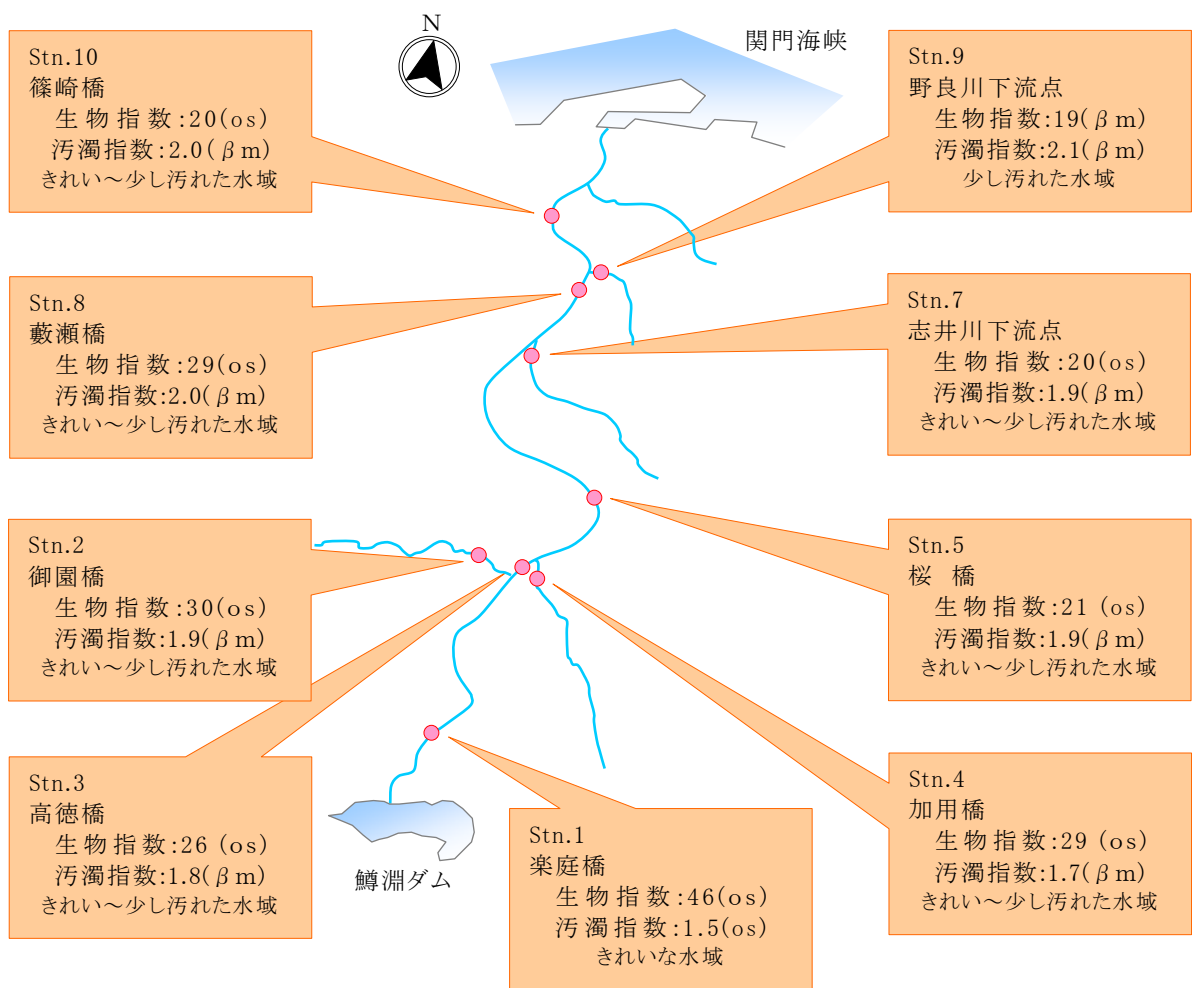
N

関門海峡

Stn.10
篠崎橋
生物指数:20(os)
汚濁指数:2.0(βm)
きれい～少し汚れた水域

Stn.9
野良川下流点
生物指数:19(βm)
汚濁指数:2.1(βm)
少し汚れた水域

Stn.8
藪瀬橋
生物指数:29(os)
汚濁指数:2.0(βm)
きれい～少し汚れた水域

Stn.7
志井川下流点
生物指数:20(os)
汚濁指数:1.9(βm)
きれい～少し汚れた水域

Stn.2
御園橋
生物指数:30(os)
汚濁指数:1.9(βm)
きれい～少し汚れた水域

Stn.5
桜 橋
生物指数:21 (os)
汚濁指数:1.9(βm)
きれい～少し汚れた水域

Stn.3
高徳橋
生物指数:26 (os)
汚濁指数:1.8(βm)
きれい～少し汚れた水域

Stn.4
加用橋
生物指数:29 (os)
汚濁指数:1.7(βm)
きれい～少し汚れた水域

鱒淵ダム

Stn.1
楽庭橋
生物指数:46(os)
汚濁指数:1.5(os)
きれいな水域